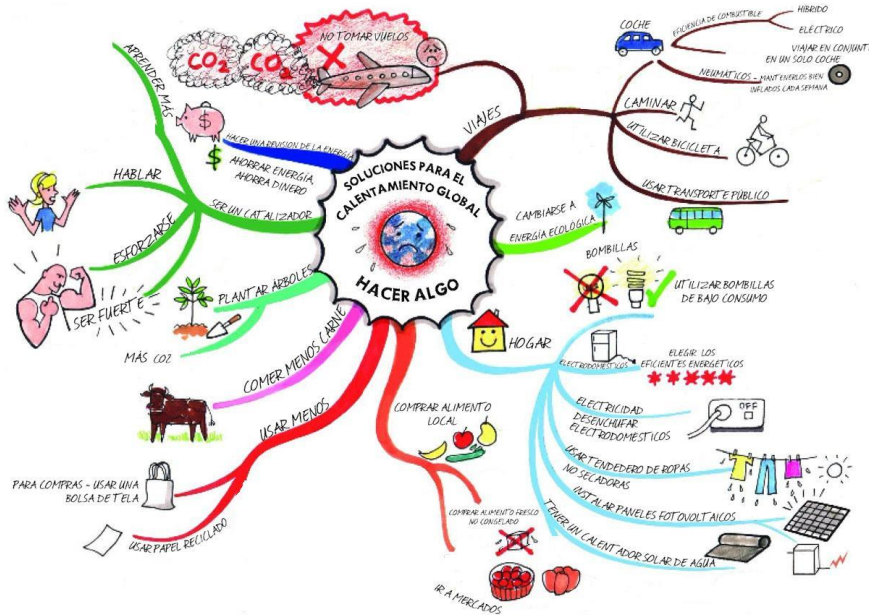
SOLUCIONES PARA EL CALENTAMIENTO GLOBAL

HACER ALGO

$CO_2$ $CO_2$

NO TOMAR VUELOS

VIAJES

COCHE

EFICIENCIA DE COMBUSTIBLE

HIBRIDO

ELECTRICO

VIAJAR EN CONJUNTO EN UN SOLO COCHE

NEUMATICOS - MANTENERLOS BIEN INFLADOS CADA SEMANA

CAMINAR

UTILIZAR BICICLETA

USAR TRANSPORTE PUBLICO

CAMBIARSE A ENERGIA ECOLOGICA

BOMBILLAS

UTILIZAR BOMBILLAS DE BAJO CONSUMO

HOGAR

ELECTRODOMESTICOS

ELEGIR LOS EFICIENTES ENERGETICOS

ELECTRICIDAD

DESENCHUFAR ELECTRODOMESTICOS

OFF

USAR TENDEDERO DE ROPAS

NO SECADORAS

INSTALAR PANELES FOTOVOLTAICOS

TENER UN CALENTADOR SOLAR DE AGUA

COMPRAR ALIMENTO LOCAL

COMPRAR ALIMENTO FRESCO NO CONGELADO

IR A MERCADOS

USAR MENOS

PARA COMPRAS - USAR UNA BOLSA DE TELA

USAR PAPEL RECICLADO

COMER MENOS CARNE

MAS CO2

PLANTAR ARBOLES

SER UN CATALIZADOR

HACER UNA REVISION DE LA ENERGIA

AHORRAR ENERGIA, AHORRA DINERO

\$

APRENDER MAS

HABLAR

ESFORZARSE

SER FUERTE